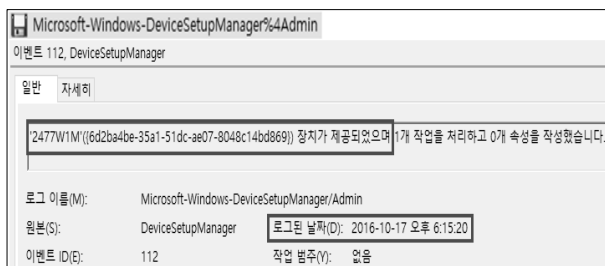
Microsoft-Windows-DeviceSetupManager%4Admin

이벤트 112, DeviceSetupManager

일반 자세히

'2477W1M'({6d2ba4be-35a1-51dc-ae07-8048c14bd869}) 장치가 제공되었으며 1개 작업을 처리하고 0개 속성을 작성했습니다.

로그 이름(M): Microsoft-Windows-DeviceSetupManager/Admin

원본(S): DeviceSetupManager 로그된 날짜(D): 2016-10-17 오후 6:15:20

이벤트 ID(E): 112 작업 범주(Y): 없음